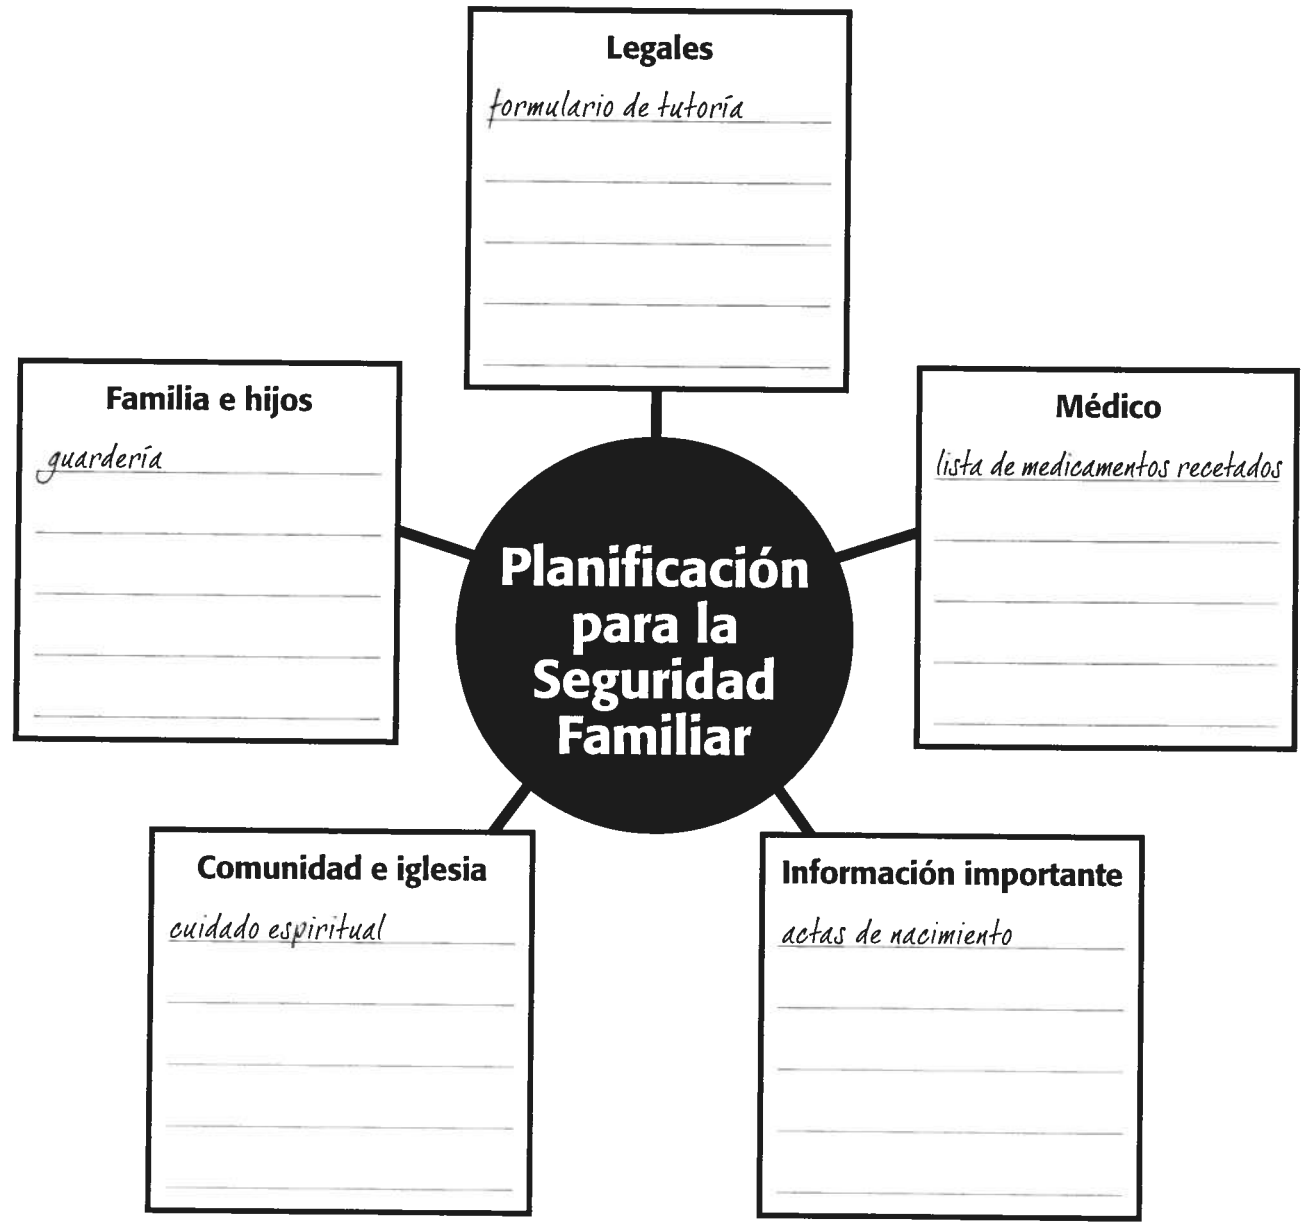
Legales
formulario de tutoría

Familia e hijos
guardería

Médico
lista de medicamentos recetados

Planificación para la Seguridad Familiar

Comunidad e iglesia
cuidado espiritual

Información importante
actas de nacimiento